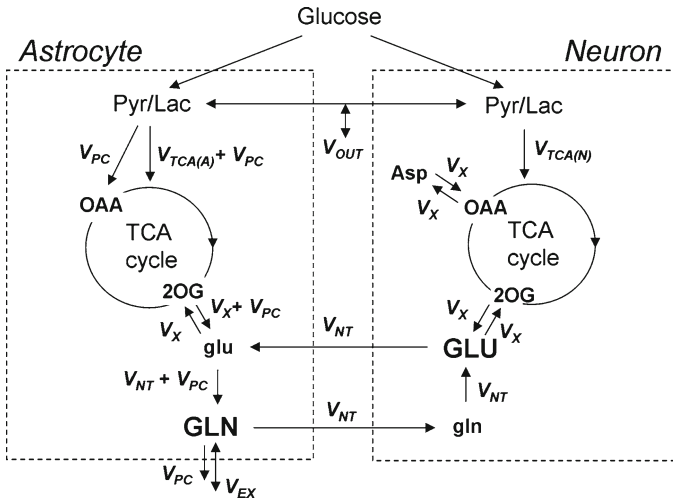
Glucose

Astrocyte

Neuron

Pyr/Lac

Pyr/Lac

$V_{PC}$

$V_{TCA(A)} + V_{PC}$

$V_{OUT}$

$V_{TCA(N)}$

Asp

$V_X$

$V_X$

OAA

OAA

TCA cycle

TCA cycle

2OG

2OG

$V_X + V_{PC}$

$V_X$

$V_X$

$V_X$

$V_{NT}$

glu

GLU

$V_{NT} + V_{PC}$

$V_{NT}$

GLN

$V_{NT}$

gln

$V_{PC}$

$V_{EX}$